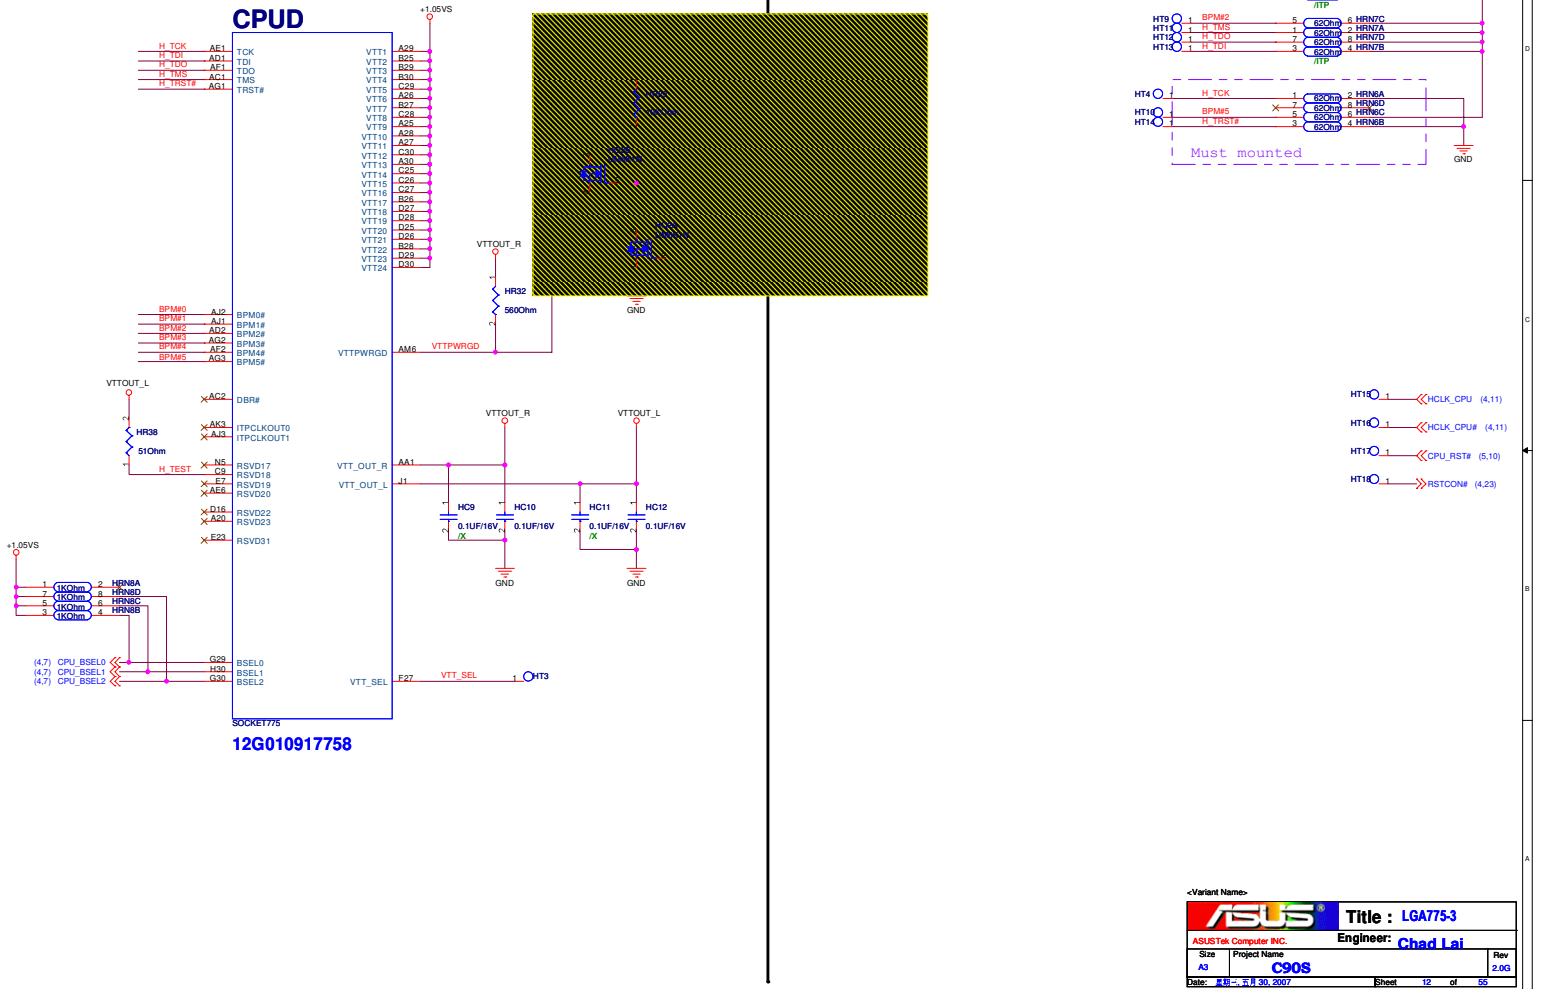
CPUD

+1.05VS

H_TCK AE1 TCK
H_TDI AD1 TDI
H_TDO AF1 TDO
H_TMS AC1 TMS
H_TRST# AG1 TRST#

VTT1 A29
VTT2 B25
VTT3 B29
VTT4 B30
VTT5 C29
VTT6 A26
VTT7 B27
VTT8 C28
VTT9 A25
VTT10 A28
VTT11 A27
VTT12 C30
VTT13 A30
VTT14 C25
VTT15 C26
VTT16 C27
VTT17 B26
VTT18 D27
VTT19 D28
VTT20 D25
VTT21 D26
VTT22 B28
VTT23 D29
VTT24 D30

BPM#0 AJ2 BPM0#
BPM#1 AJ1 BPM1#
BPM#2 AD2 BPM2#
BPM#3 AG2 BPM3#
BPM#4 AF2 BPM4#
BPM#5 AG3 BPM5#

VTTPWRGD AM6 VTTPWRGD

VTTOUT_R
HR32
560Ohm
GND

VTTOUT_L
AC2 DBR#
HR38
51Ohm
AK3 ITPCLKOUT0
AJ3 ITPCLKOUT1
H_TEST N5 RSVD17
C9 RSVD18
E7 RSVD19
AE6 RSVD20
D16 RSVD22
A20 RSVD23
E23 RSVD31

VTT_OUT_R AA1
VTT_OUT_L J1

VTTOUT_R
VTTOUT_L
HC9 0.1UF/16V /X
HC10 0.1UF/16V
HC11 0.1UF/16V /X
HC12 0.1UF/16V
GND
GND

+1.05VS
1KOhm HRN8A
1KOhm HRN8D
1KOhm HRN8C
1KOhm HRN8B

(4,7) CPU_BSEL0 G29 BSEL0
(4,7) CPU_BSEL1 H30 BSEL1
(4,7) CPU_BSEL2 G30 BSEL2

VTT_SEL F27 VTT_SEL HT3

SOCKET775
12G010917758

/ITP
HT9 BPM#2 62Ohm HRN7C
HT11 H_TMS 62Ohm HRN7A
HT12 H_TDO 62Ohm HRN7D
HT13 H_TDI 62Ohm HRN7B
/ITP

HT4 H_TCK 62Ohm HRN6A
BPM#5 62Ohm HRN6D
HT10 62Ohm HRN6C
HT14 H_TRST# 62Ohm HRN6B
Must mounted
GND

HT15 HCLK_CPU (4,11)
HT16 HCLK_CPU# (4,11)
HT17 CPU_RST# (5,10)
HT18 RSTCON# (4,23)

D
C
B
A

<Variant Name>
ASUS
Title : LGA775-3
ASUSTek Computer INC.
Engineer: Chad Lai
Size A3
Project Name C90S
Rev 2.0G
Date: 星期一, 五月 30, 2007
Sheet 12 of 55